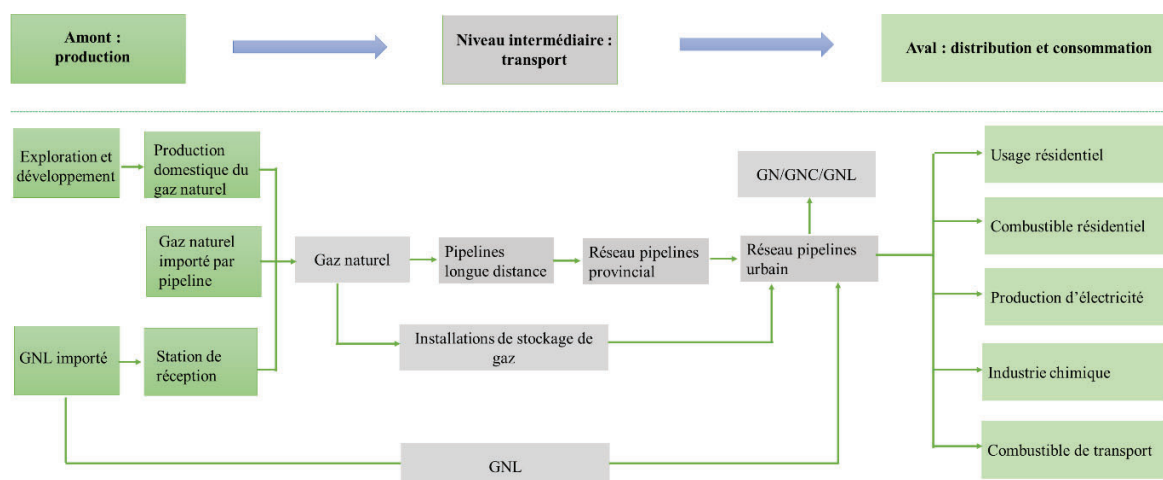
Amont : production

Niveau intermédiaire : transport

Aval : distribution et consommation

Exploration et développement

Production domestique du gaz naturel

Gaz naturel importé par pipeline

GNL importé

Station de réception

Gaz naturel

Pipelines longue distance

Réseau pipelines provincial

Réseau pipelines urbain

GN/GNC/GNL

Installations de stockage de gaz

GNL

Usage résidentiel

Combustible résidentiel

Production d'électricité

Industrie chimique

Combustible de transport